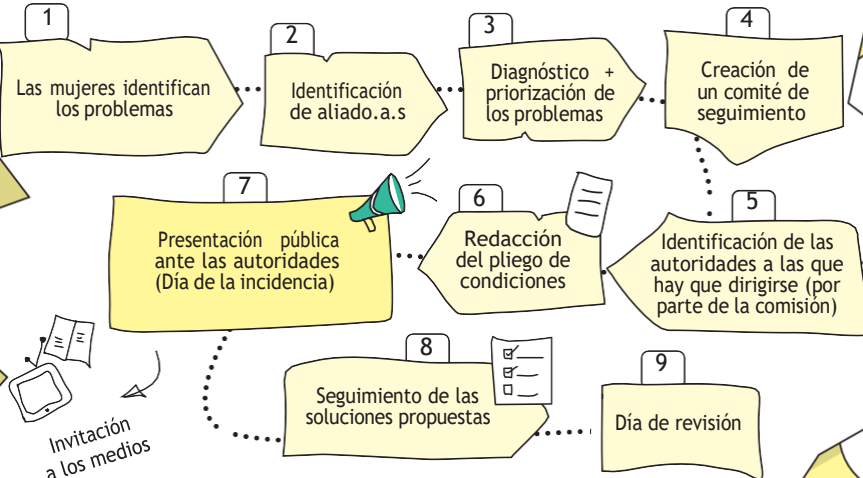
1
Las mujeres identifican los problemas

2
Identificación de aliado.a.s

3
Diagnóstico + priorización de los problemas

4
Creación de un comité de seguimiento

5
Identificación de las autoridades a las que hay que dirigirse (por parte de la comisión)

6
Redacción del pliego de condiciones

7
Presentación pública ante las autoridades (Día de la incidencia)

8
Seguimiento de las soluciones propuestas

9
Día de revisión

Invitación a los medios